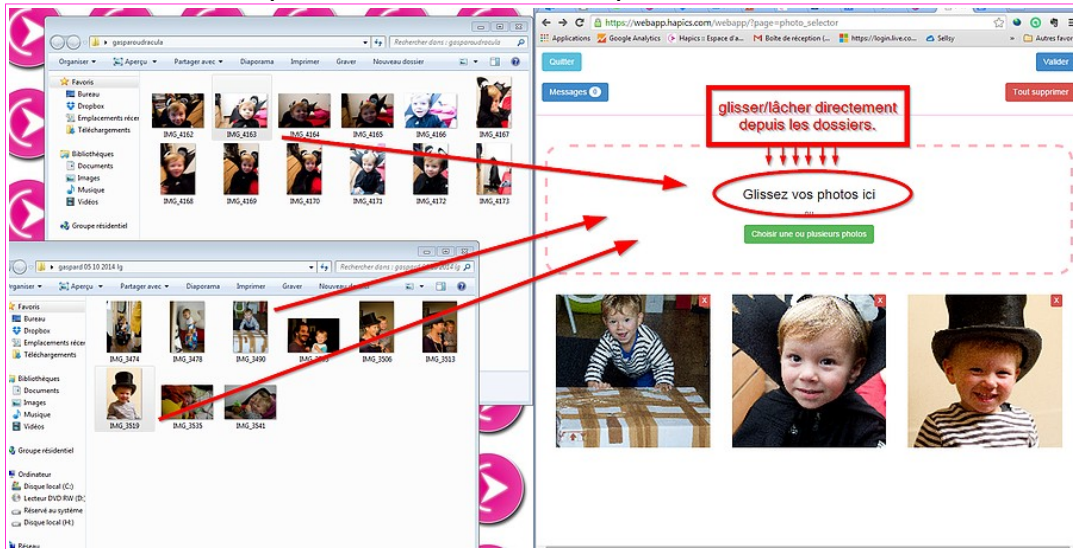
gasparoudracula
Rechercher dans : gasparoudracula
Organiser ▾ Aperçu ▾ Partager avec ▾ Diaporama Imprimer Graver Nouveau dossier
Favoris
Bureau
Dropbox
Emplacements récents
Téléchargements
Bibliothèques
Documents
Images
Musique
Vidéos
Groupe résidentiel
IMG_4162 IMG_4163 IMG_4164 IMG_4165 IMG_4166 IMG_4167
IMG_4168 IMG_4169 IMG_4170 IMG_4171 IMG_4172 IMG_4173

gaspard 05 10 2014 lg
Rechercher dans : gaspard 05 10 2014 lg
Organiser ▾ Aperçu ▾ Partager avec ▾ Diaporama Imprimer Graver Nouveau dossier
Favoris
Bureau
Dropbox
Emplacements récents
Téléchargements
Bibliothèques
Documents
Images
Musique
Vidéos
Groupe résidentiel
Ordinateur
Disque local (C:)
Lecteur DVD RW (D:)
Réservé au système
Disque local (H:)
Réseau
IMG_3474 IMG_3478 IMG_3490 IMG_3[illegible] IMG_3506 IMG_3513
IMG_3519 IMG_3535 IMG_3541

https://webapp.hapics.com/webapp/?page=photo_selector
Applications Google Analytics Hapics :: Espace d'a... Boîte de réception (... https://login.live.co... Sellsy Autres favoris
Quitter
Valider
Messages 0
Tout supprimer
glisser/lâcher directement depuis les dossiers.
Glissez vos photos ici
ou
Choisir une ou plusieurs photos
x x x